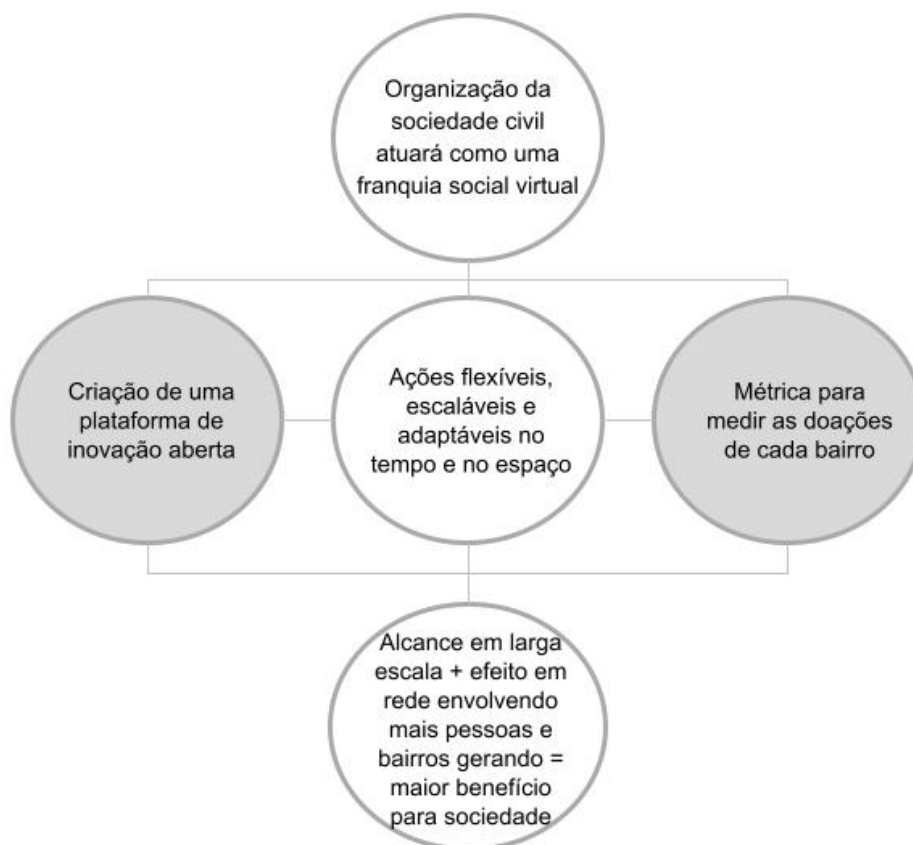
Organização da sociedade civil atuará como uma franquia social virtual

Criação de uma plataforma de inovação aberta

Ações flexíveis, escaláveis e adaptáveis no tempo e no espaço

Métrica para medir as doações de cada bairro

Alcance em larga escala + efeito em rede envolvendo mais pessoas e bairros gerando = maior benefício para sociedade